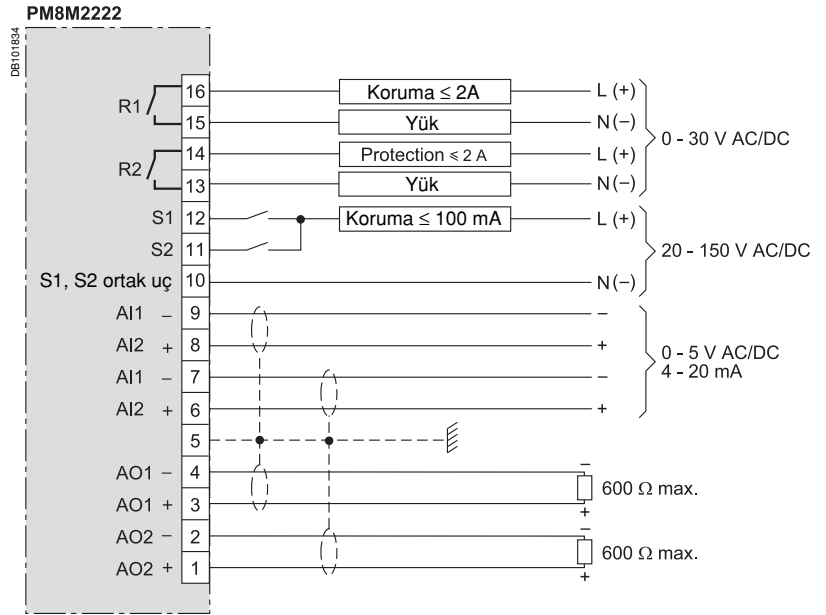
PM8M2222

DB101834

R1
16
15
R2
14
13
S1 12
S2 11
S1, S2 ortak uç 10
AI1 – 9
AI2 + 8
AI1 – 7
AI2 + 6
5
AO1 – 4
AO1 + 3
AO2 – 2
AO2 + 1

Koruma $\leq$ 2A
Yük
Protection $\leq$ 2 A
Yük
Koruma $\leq$ 100 mA

L (+)
N(–)
L (+)
N(–)
0 - 30 V AC/DC
L (+)
N(–)
20 - 150 V AC/DC
–
+
–
+
0 - 5 V AC/DC
4 - 20 mA
–
+
600 $\Omega$ max.
–
+
600 $\Omega$ max.